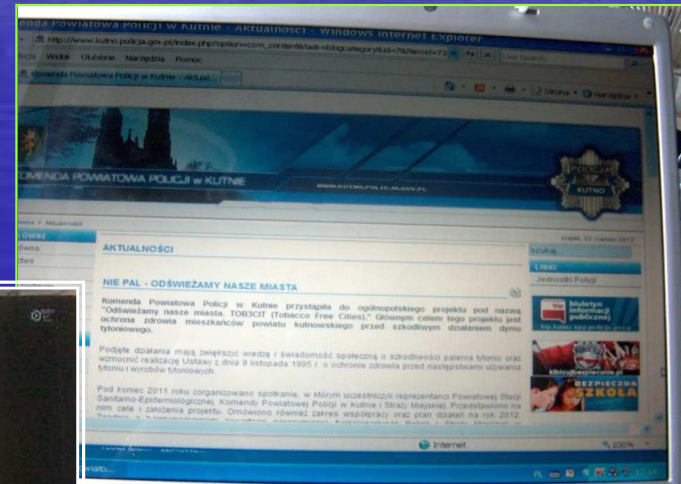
enda Powiatowa Policji w Kutnie - Aktualności - Windows Internet Explorer

http://www.kutno.policja.gov.pl/index.php?option=com_content&task=blogcategory&id=7&Itemid=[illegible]

Live Search

Widok Ulubione Narzędzia Pomoc

Komenda Powiatowa Policji w Kutnie - Aktual...

Strona Narzędzia

KOMENDA POWIATOWA POLICJI w KUTNIE

WWW.KUTNO.POLICJA.GOV.PL

POLICJA KUTNO

Strona > Aktualności

piątek, 02 marzec 2012

AKTUALNOŚCI

Szukaj

NIE PAL - ODŚWIEŻAMY NASZE MIASTA

Linki

Jednostki Policji

Komenda Powiatowa Policji w Kutnie przystąpiła do ogólnopolskiego projektu pod nazwą "Odświeżamy nasze miasta. TOB3CIT (Tobacco Free Cities)." Głównym celem tego projektu jest ochrona zdrowia mieszkańców powiatu kutnowskiego przed szkodliwym działaniem dymu tytoniowego.

biuletyn informacji publicznej

Podjęte działania mają zwiększyć wiedzę i świadomość społeczną o szkodliwości palenia tytoniu oraz wzmocnić realizację Ustawy z dnia 9 listopada 1995 r. o ochronie zdrowia przed następstwami używania tytoniu i wyrobów tytoniowych.

kibicujbezpiecznie.pl

Pod koniec 2011 roku zorganizowano spotkanie, w którym uczestniczyli reprezentanci Powiatowej Stacji Sanitarno-Epidemiologicznej, Komendy Powiatowej Policji w Kutnie i Straży Miejskiej. Przedstawiono na nim cele i założenia projektu. Omówiono również zakres współpracy oraz plan działań na rok 2012. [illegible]

BEZPIECZNA SZKOŁA

Internet

100%

PL